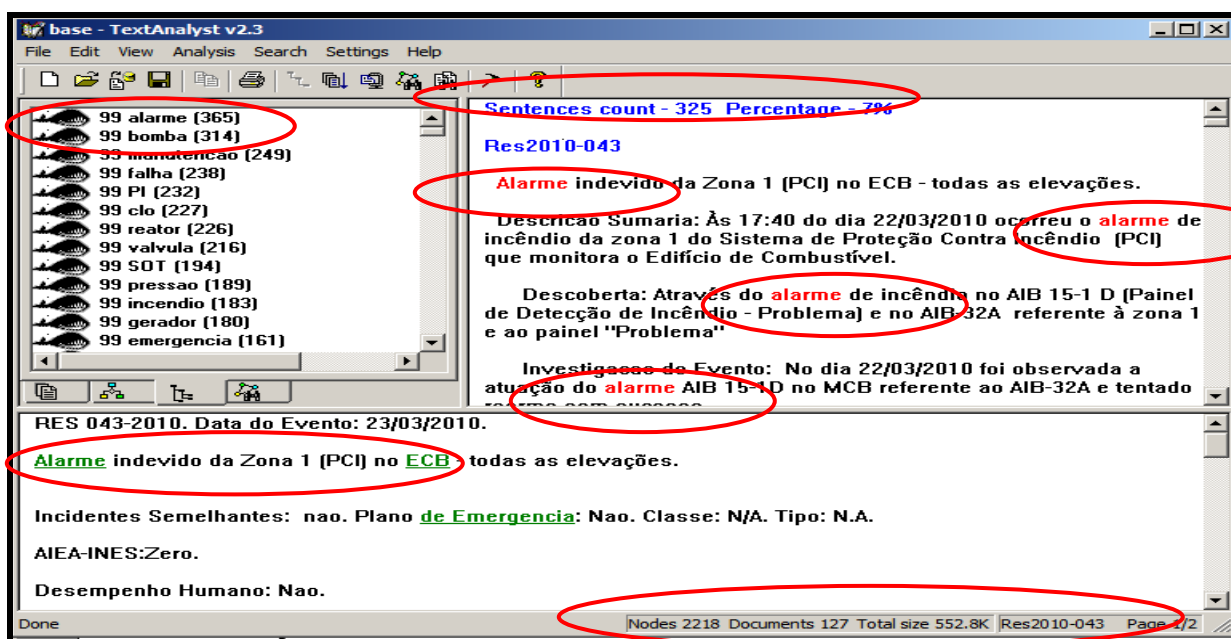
base - TextAnalyst v2.3

File Edit View Analysis Search Settings Help

99 alarme (365)
99 bomba (314)
99 manutencao (249)
99 falha (238)
99 PI (232)
99 clo (227)
99 reator (226)
99 valvula (216)
99 SOT (194)
99 pressao (189)
99 incendio (183)
99 gerador (180)
99 emergencia (161)

Sentences count - 325 Percentage - 7%

Res2010-043

Alarme indevido da Zona 1 (PCI) no ECB - todas as elevações.

Descricao Sumaria: Às 17:40 do dia 22/03/2010 ocorreu o alarme de incêndio da zona 1 do Sistema de Proteção Contra Incêndio (PCI) que monitora o Edifício de Combustível.

Descoberta: Através do alarme de incêndio no AIB 15-1 D (Painel de Detecção de Incêndio - Problema) e no AIB-32A referente à zona 1 e ao painel "Problema"

Investigacao do Evento: No dia 22/03/2010 foi observada a atuação do alarme AIB 15-1D no MCB referente ao AIB-32A e tentado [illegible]

RES 043-2010. Data do Evento: 23/03/2010.

Alarme indevido da Zona 1 (PCI) no ECB - todas as elevações.

Incidentes Semelhantes: nao. Plano de Emergencia: Nao. Classe: N/A. Tipo: N.A.

AIEA-INES:Zero.

Desempenho Humano: Nao.

Done | Nodes 2218 Documents 127 Total size 552.8K | Res2010-043 | Page 1/2